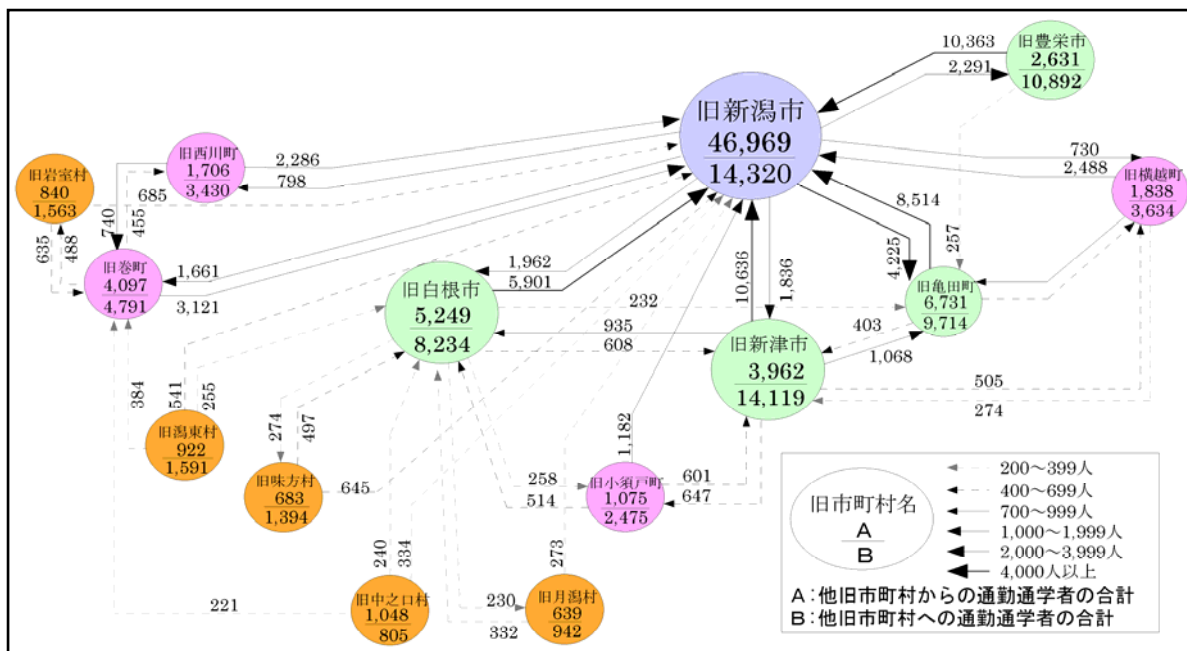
旧新潟市
46,969
14,320

旧豊栄市
2,631
10,892

10,363
2,291

旧西川町
1,706
3,430

2,286
798

旧岩室村
840
1,563

685
740
455
635
488

旧巻町
4,097
4,791

1,661
3,121

旧白根市
5,249
8,234

1,962
5,901

232
935
608

10,636
1,836

旧新津市
3,962
14,119

730
2,488

旧横越町
1,838
3,634

8,514
4,225
257

旧亀田町
6,731
9,714

403
1,068
505
274

384
541
255

旧潟東村
922
1,591

274
497

旧味方村
683
1,394

645

1,182

旧小須戸町
1,075
2,475

258
514
601
647

240
334

旧中之口村
1,048
805

221

273

旧月潟村
639
942

230
332

200～399人
400～699人
700～999人
1,000～1,999人
2,000～3,999人
4,000人以上

旧市町村名
A
B

A：他旧市町村からの通勤通学者の合計
B：他旧市町村への通勤通学者の合計